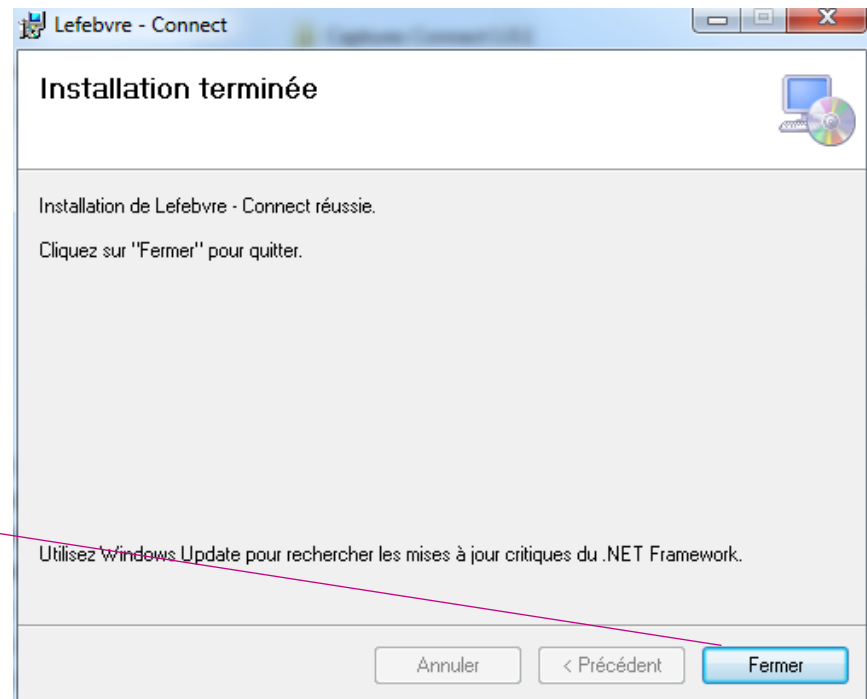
Lefebvre - Connect

Installation terminée

Installation de Lefebvre - Connect réussie.

Cliquez sur "Fermer" pour quitter.

Utilisez Windows Update pour rechercher les mises à jour critiques du .NET Framework.

Annuler

< Précédent

Fermer